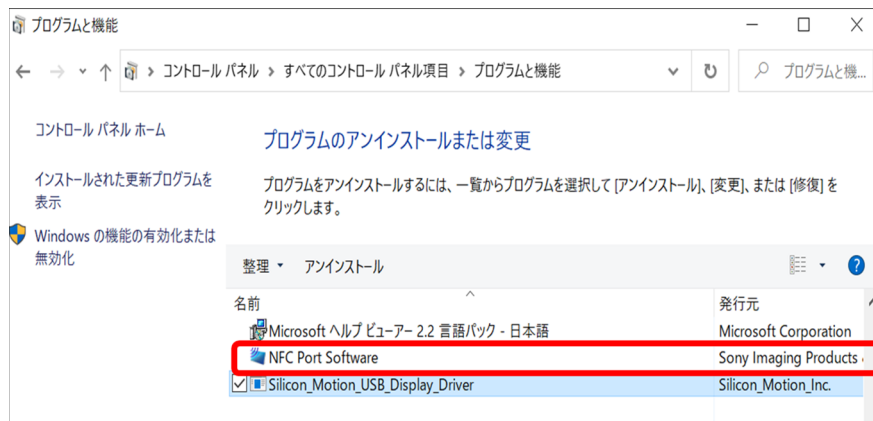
プログラムと機能

コントロール パネル > すべてのコントロール パネル項目 > プログラムと機能

プログラムと機...

コントロール パネル ホーム

インストールされた更新プログラムを表示

Windows の機能の有効化または無効化

プログラムのアンインストールまたは変更

プログラムをアンインストールするには、一覧からプログラムを選択して [アンインストール]、[変更]、または [修復] をクリックします。

整理 ▾ アンインストール

| 名前 | 発行元 |
|---|---|
| Microsoft ヘルプ ビューアー 2.2 言語パック - 日本語 | Microsoft Corporation |
| NFC Port Software | Sony Imaging Products |
| Silicon_Motion_USB_Display_Driver | Silicon_Motion_Inc. |